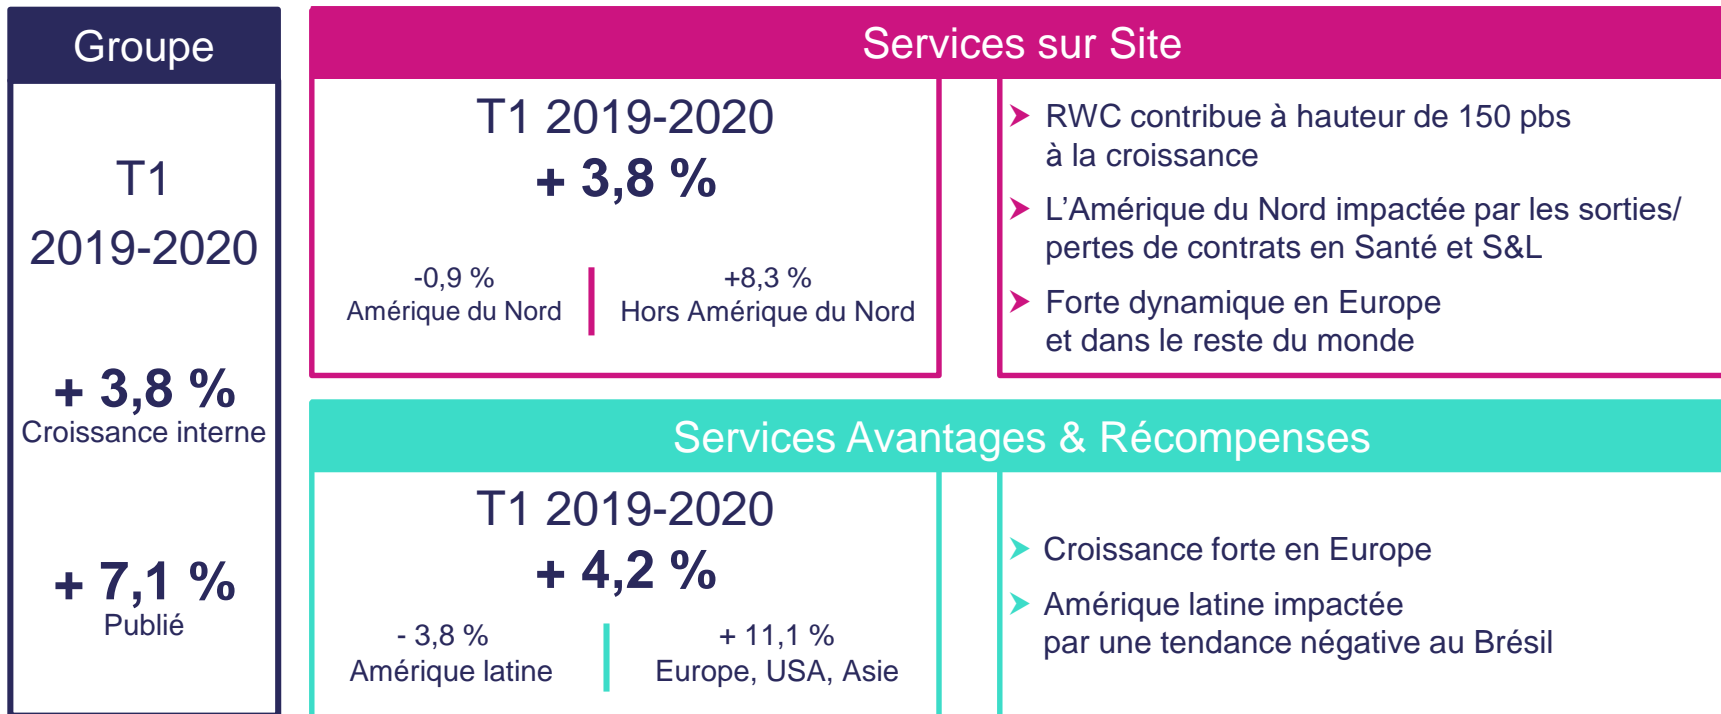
Groupe

T1
2019-2020

+ 3,8 %
Croissance interne

+ 7,1 %
Publié

Services sur Site

T1 2019-2020
+ 3,8 %

-0,9 %
Amérique du Nord

+8,3 %
Hors Amérique du Nord

RWC contribue à hauteur de 150 pbs à la croissance

L’Amérique du Nord impactée par les sorties/ pertes de contrats en Santé et S&L

Forte dynamique en Europe et dans le reste du monde

Services Avantages & Récompenses

T1 2019-2020
+ 4,2 %

- 3,8 %
Amérique latine

+ 11,1 %
Europe, USA, Asie

Croissance forte en Europe

Amérique latine impactée par une tendance négative au Brésil